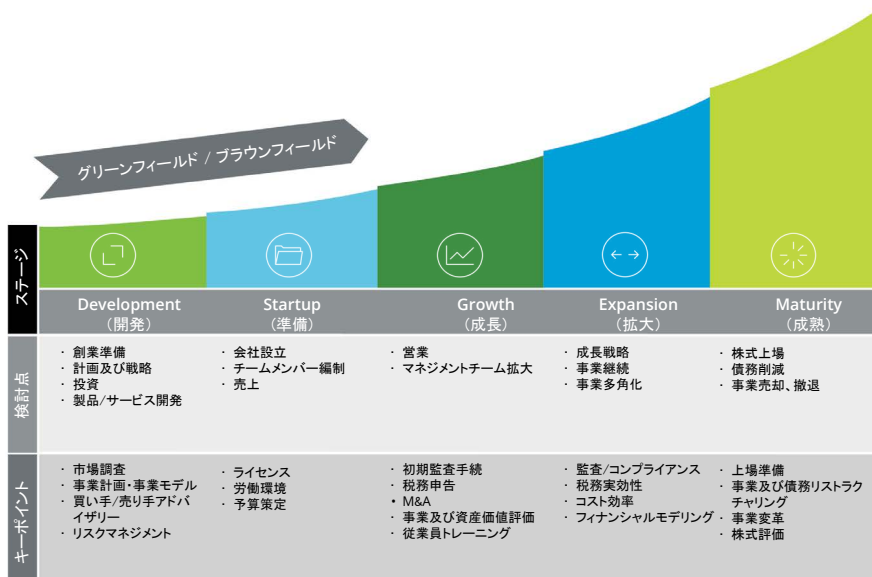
グリーンフィールド / ブラウンフィールド

ステージ

| | Development (開発) | Startup (準備) | Growth (成長) | Expansion (拡大) | Maturity (成熟) |
|---|---|---|---|---|---|
| 検討点 | ・創業準備 ・計画及び戦略 ・投資 ・製品/サービス開発 | ・会社設立 ・チームメンバー編制 ・売上 | ・営業 ・マネジメントチーム拡大 | ・成長戦略 ・事業継続 ・事業多角化 | ・株式上場 ・債務削減 ・事業売却、撤退 |
| キーポイント | ・市場調査 ・事業計画・事業モデル ・買い手/売り手アドバイザリー ・リスクマネジメント | ・ライセンス ・労働環境 ・予算策定 | ・初期監査手続 ・税務申告 ・M&A ・事業及び資産価値評価 ・従業員トレーニング | ・監査/コンプライアンス ・税務実効性 ・コスト効率 ・フィナンシャルモデリング | ・上場準備 ・事業及び債務リストラクチャリング ・事業変革 ・株式評価 |